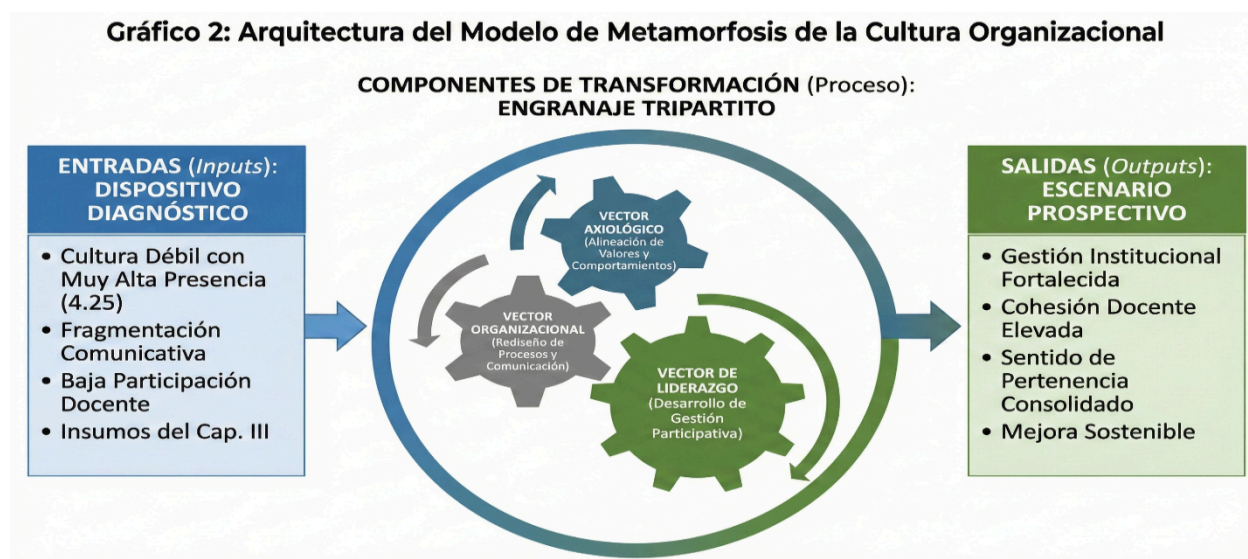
Gráfico 2: Arquitectura del Modelo de Metamorfosis de la Cultura Organizacional

COMPONENTES DE TRANSFORMACIÓN (Proceso): ENGRANAJE TRIPARTITO

ENTRADAS (Inputs): DISPOSITIVO DIAGNÓSTICO

• Cultura Débil con Muy Alta Presencia (4.25)
• Fragmentación Comunicativa
• Baja Participación Docente
• Insumos del Cap. III

VECTOR AXIOLÓGICO (Alineación de Valores y Comportamientos)

VECTOR ORGANIZACIONAL (Rediseño de Procesos y Comunicación)

VECTOR DE LIDERAZGO (Desarrollo de Gestión Participativa)

SALIDAS (Outputs): ESCENARIO PROSPECTIVO

• Gestión Institucional Fortalecida
• Cohesión Docente Elevada
• Sentido de Pertenencia Consolidado
• Mejora Sostenible